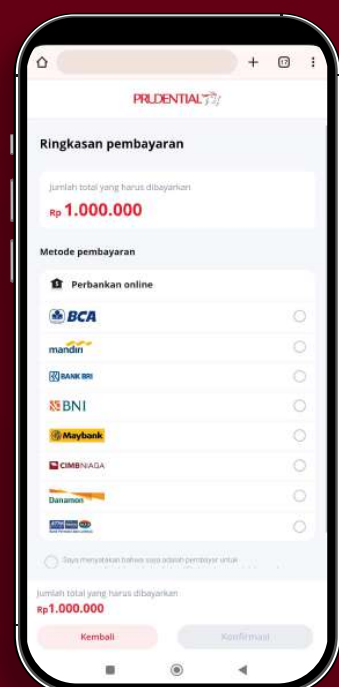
PRUDENTIAL

Ringkasan pembayaran

Jumlah total yang harus dibayarkan
Rp 1.000.000

Metode pembayaran

Perbankan online

BCA

mandiri

BANK BRI

BNI

Maybank

CIMBNIAGA

Danamon

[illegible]

Saya menyatakan bahwa saya adalah pembayar untuk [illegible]

Jumlah total yang harus dibayarkan
Rp1.000.000

Kembali

Konfirmasi